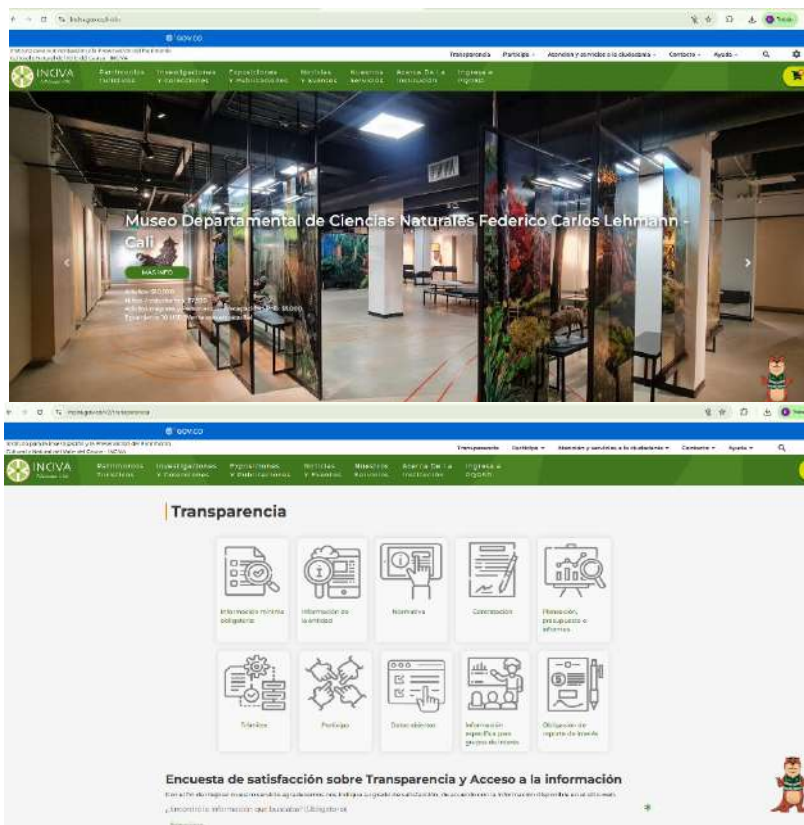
GOV.CO

Transparencia Participa Atención y servicios a la ciudadanía Contacto Ayuda

INCIVA

Patrimonios naturales Investigaciones y colecciones Exposiciones y Publicaciones Noticias y eventos Nuestros servicios Acerca De La Institución Ingresa a INGRID

Museo Departamental de Ciencias Naturales Federico Carlos Lehmann - Cali

MÁS INFO

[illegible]

GOV.CO

Transparencia Participa Atención y servicios a la ciudadanía Contacto Ayuda

INCIVA

Patrimonios naturales Investigaciones y colecciones Exposiciones y Publicaciones Noticias y eventos Nuestros servicios Acerca De La Institución Ingresa a INGRID

Transparencia

Información mínima obligatoria

Información de la entidad

Normativa

Contratación

Planeación, presupuesto e informes

Trámites

Participa

Datos abiertos

Información específica para grupos de interés

Obligación de reporte de información

Encuesta de satisfacción sobre Transparencia y Acceso a la información

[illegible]

¿Encontró la información que buscaba? (Obligatorio)